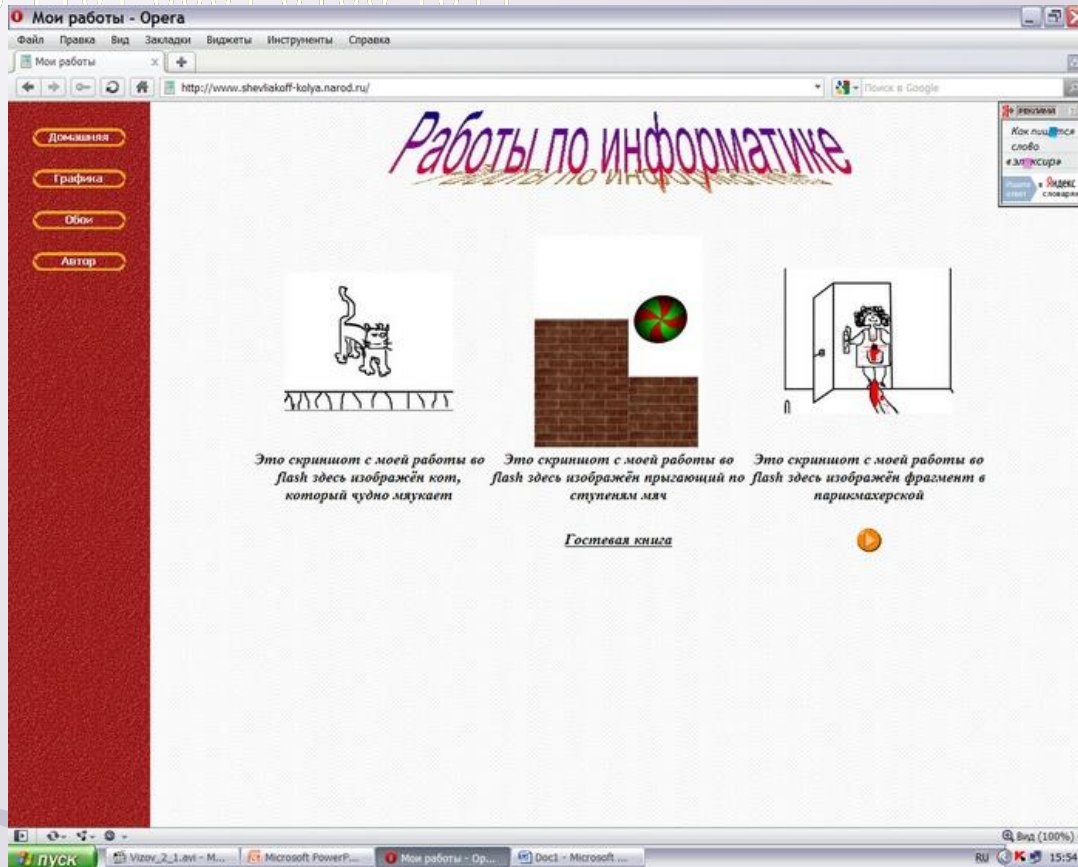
Мои работы - Opera

Файл Правка Вид Закладки Виджеты Инструменты Справка

Мои работы

http://www.shevliakoff-kolya.narod.ru/

Поиск в Google

реклама

Как пи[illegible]ется слово «эл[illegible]ксир»

Яндекс словари

Домашняя

Графика

Обои

Автор

Работы по информатике

Это скриншот с моей работы во flash здесь изображён кот, который чудно мяукает

Это скриншот с моей работы во flash здесь изображён прыгающий по ступеням мяч

Это скриншот с моей работы во flash здесь изображён фрагмент в парикмахерской

Гостевая книга

Вид (100%)

пуск

Vizov_2_1.avi - M...

Microsoft PowerP...

Мои работы - Op...

Doc1 - Microsoft ...

RU

15:54